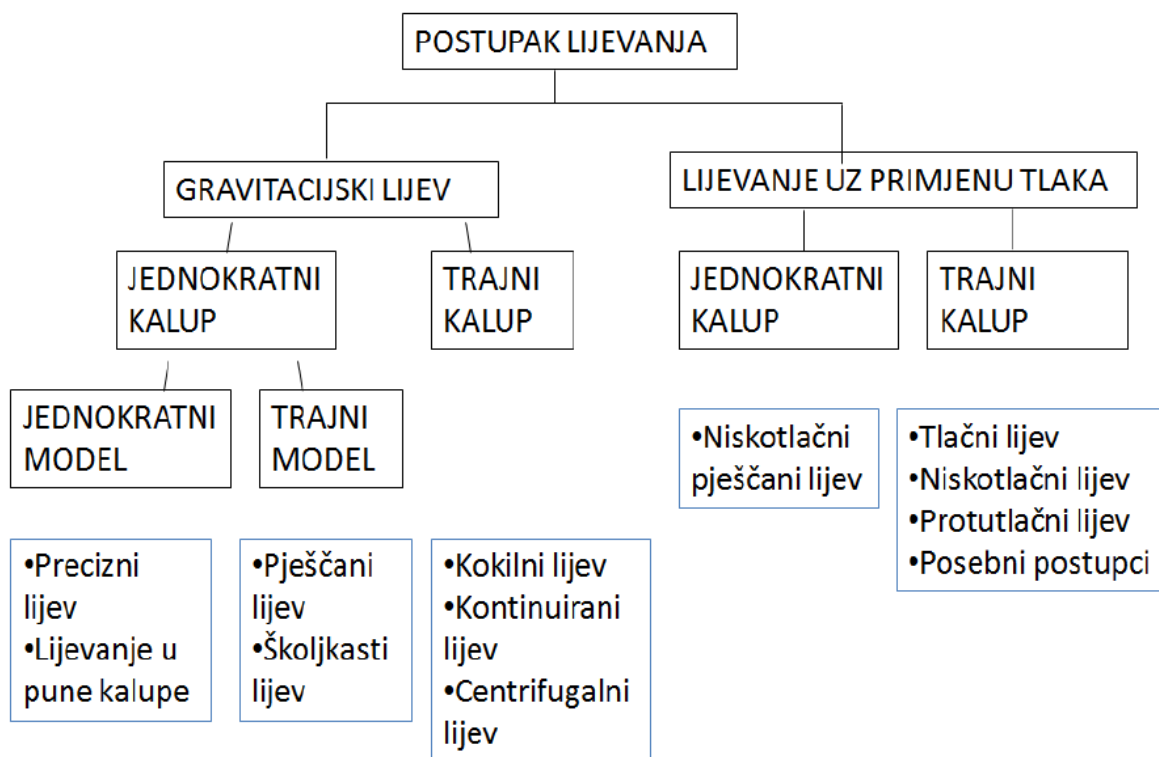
POSTUPAK LIJEVANJA

GRAVITACIJSKI LIJEV

LIJEVANJE UZ PRIMJENU TLAKA

JEDNOKRATNI KALUP

TRAJNI KALUP

JEDNOKRATNI KALUP

TRAJNI KALUP

JEDNOKRATNI MODEL

TRAJNI MODEL

•Niskotlačni pješčani lijev

•Tlačni lijev
•Niskotlačni lijev
•Protutlačni lijev
•Posebni postupci

•Precizni lijev
•Lijevanje u pune kalupe

•Pješčani lijev
•Školjkasti lijev

•Kokilni lijev
•Kontinuirani lijev
•Centrifugalni lijev